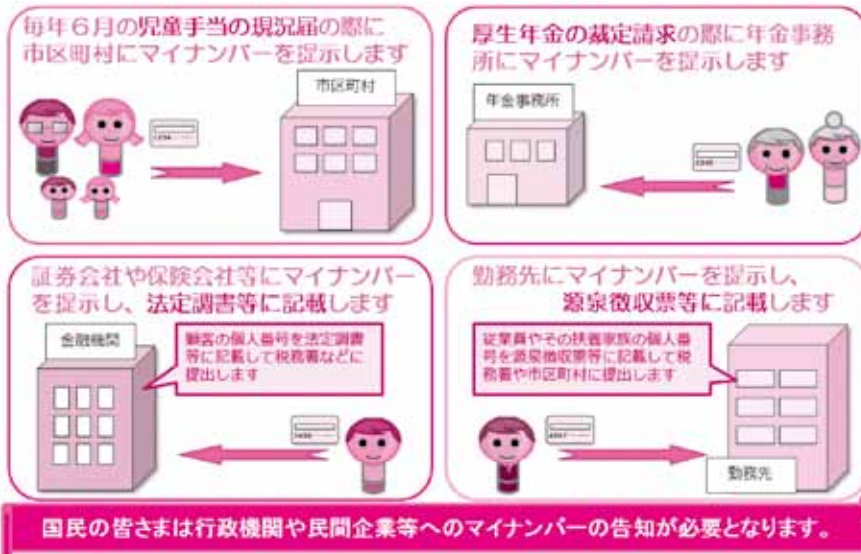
毎年６月の児童手当の現況届の際に市区町村にマイナンバーを提示します

市区町村

厚生年金の裁定請求の際に年金事務所にマイナンバーを提示します

年金事務所

証券会社や保険会社等にマイナンバーを提示し、法定調書等に記載します

金融機関

顧客の個人番号を法定調書等に記載して税務署などに提出します

勤務先にマイナンバーを提示し、源泉徴収票等に記載します

従業員やその扶養家族の個人番号を源泉徴収票等に記載して税務署や市区町村に提出します

勤務先

国民の皆さまは行政機関や民間企業等へのマイナンバーの告知が必要となります。